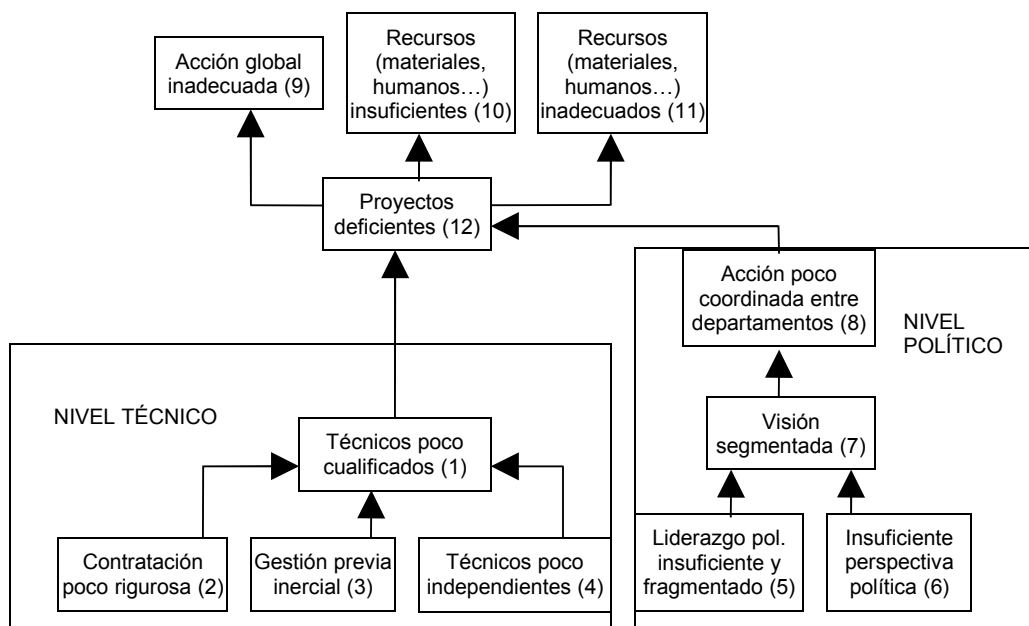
Acción global inadecuada (9)

Recursos (materiales, humanos…) insuficientes (10)

Recursos (materiales, humanos…) inadecuados (11)

Proyectos deficientes (12)

Acción poco coordinada entre departamentos (8)

NIVEL POLÍTICO

NIVEL TÉCNICO

Técnicos poco cualificados (1)

Visión segmentada (7)

Contratación poco rigurosa (2)

Gestión previa inercial (3)

Técnicos poco independientes (4)

Liderazgo pol. insuficiente y fragmentado (5)

Insuficiente perspectiva política (6)